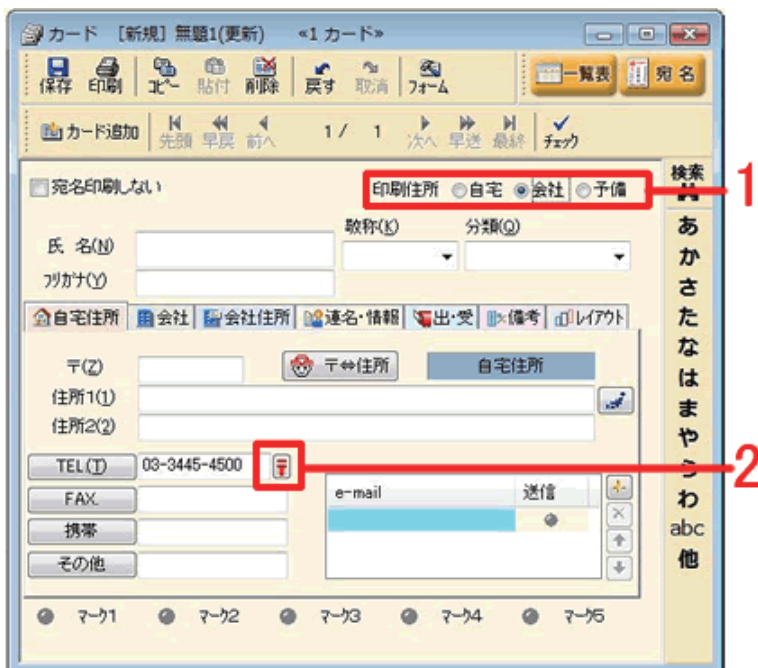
カード [新規] 無題1(更新) «1 カード»

保存 印刷 コピー 貼付 削除 戻す 取消 フォーム 一覧表 宛名

カード追加 先頭 早戻 前へ 1 / 1 次へ 早送 最終 チェック

宛名印刷しない

印刷住所 自宅 会社 予備

1

検索

氏 名(N)

フリガナ(Y)

敬称(K)

分類(Q)

自宅住所 会社 会社住所 連名・情報 出・受 備考 レイアウト

〒(Z)

〒⇔住所

自宅住所

住所1(1)

住所2(2)

TEL(T) 03-3445-4500

2

FAX

携帯

その他

e-mail 送信

マーク1 マーク2 マーク3 マーク4 マーク5

あ
か
さ
た
な
は
ま
や
ら
わ
abc
他